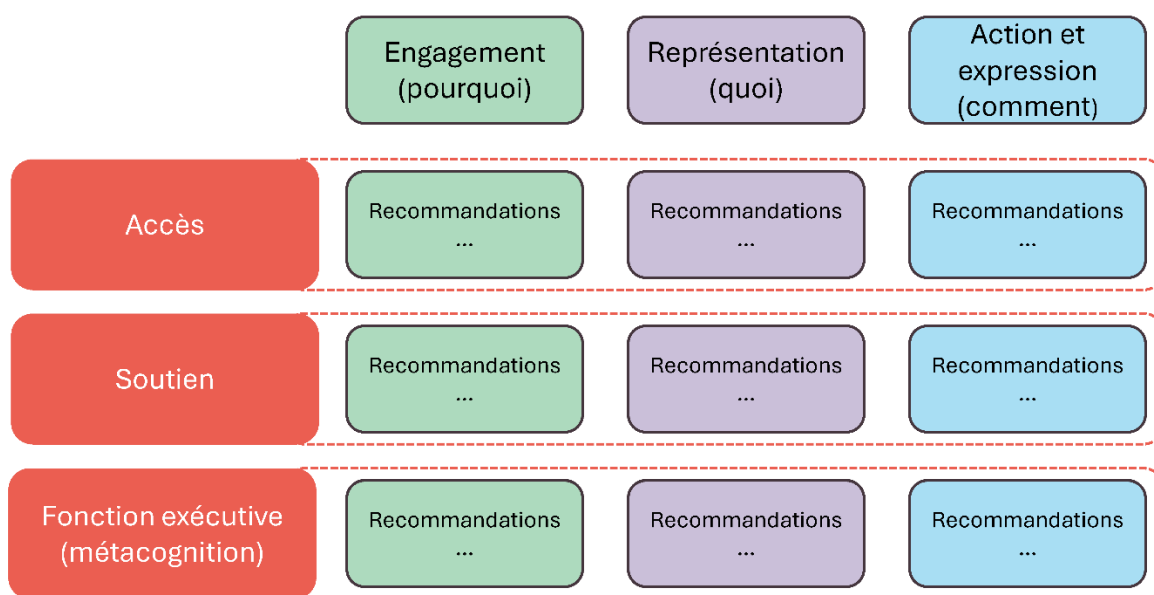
| | Engagement (pourquoi) | Représentation (quoi) | Action et expression (comment) |
|---|---|---|---|
| Accès | Recommandations … | Recommandations … | Recommandations … |
| Soutien | Recommandations … | Recommandations … | Recommandations … |
| Fonction exécutive (métacognition) | Recommandations … | Recommandations … | Recommandations … |